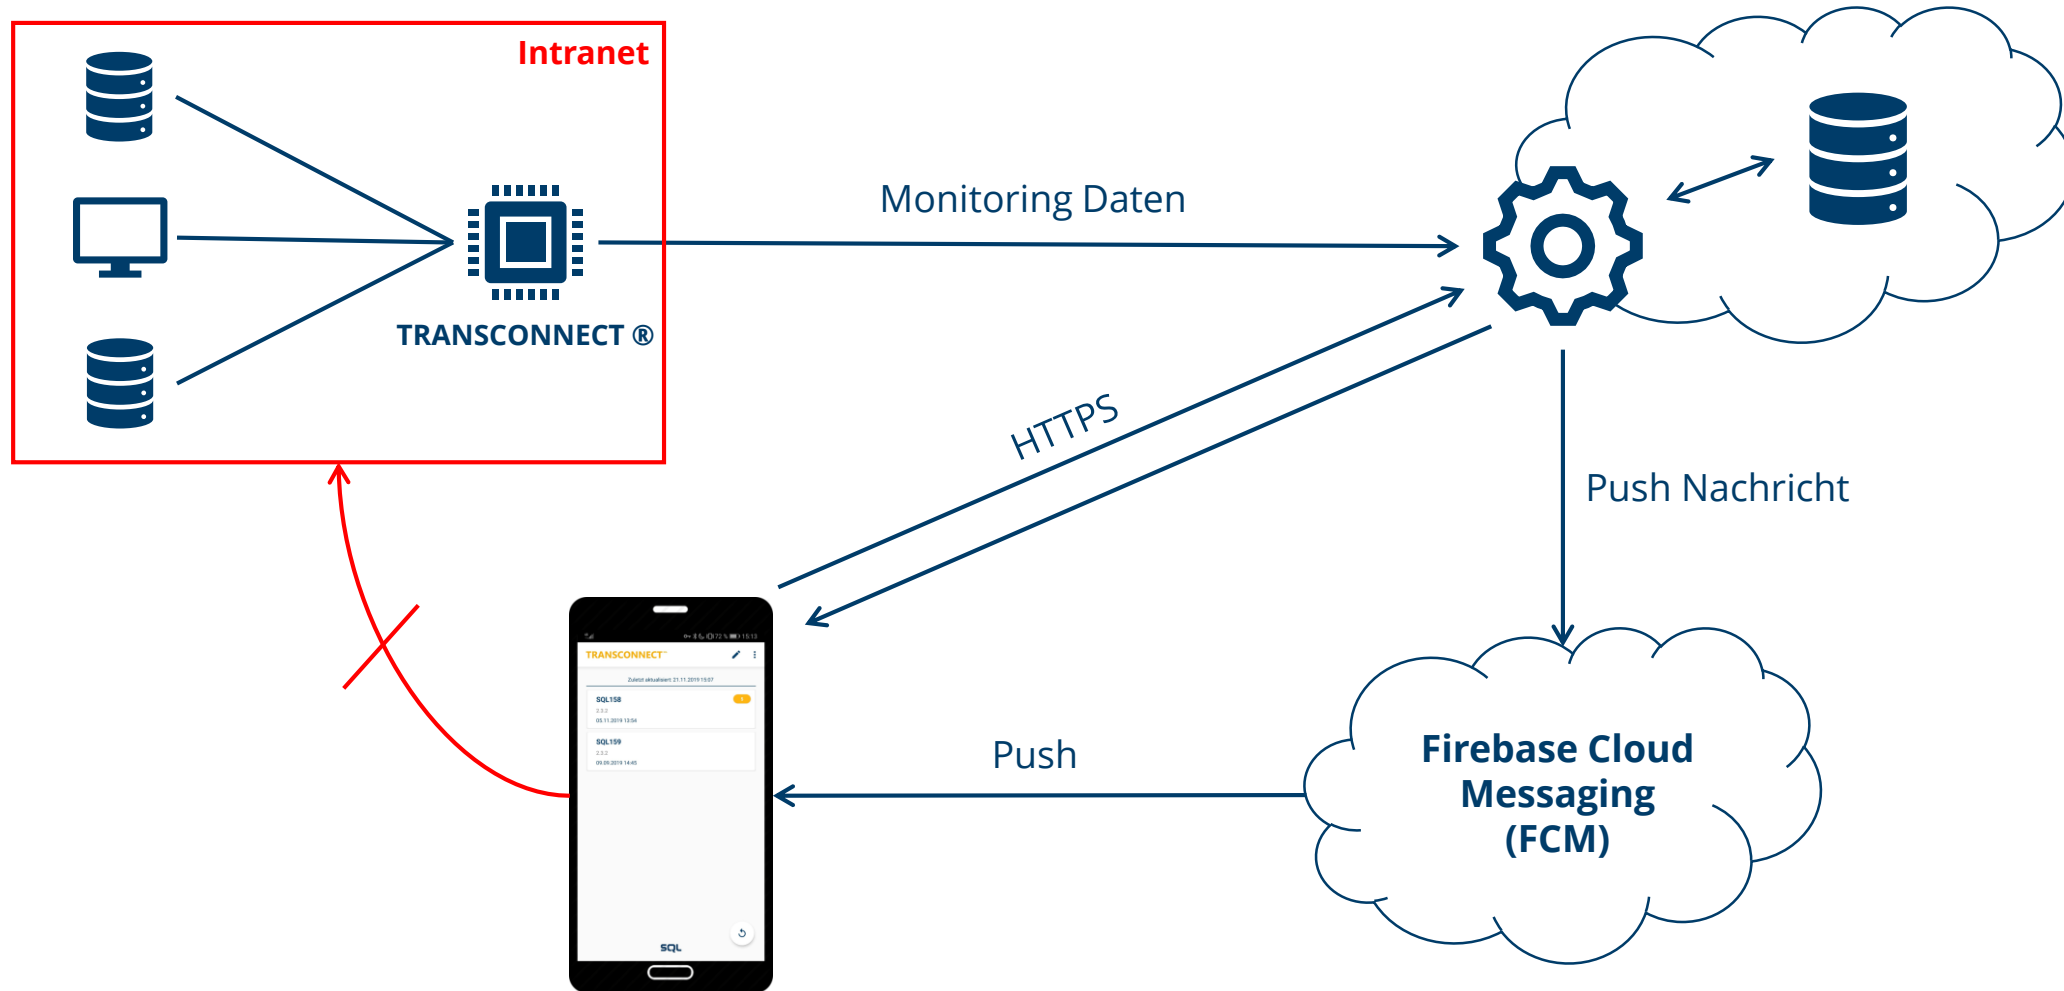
Intranet

TRANSCONNECT ®

Monitoring Daten

HTTPS

Push Nachricht

TRANSCONNECT

Zuletzt aktualisiert: 21.11.2019 15:07

SQL158

2.3.2

05.11.2019 13:54

SQL159

2.3.2

09.09.2019 14:45

SQL

Push

Firebase Cloud Messaging (FCM)